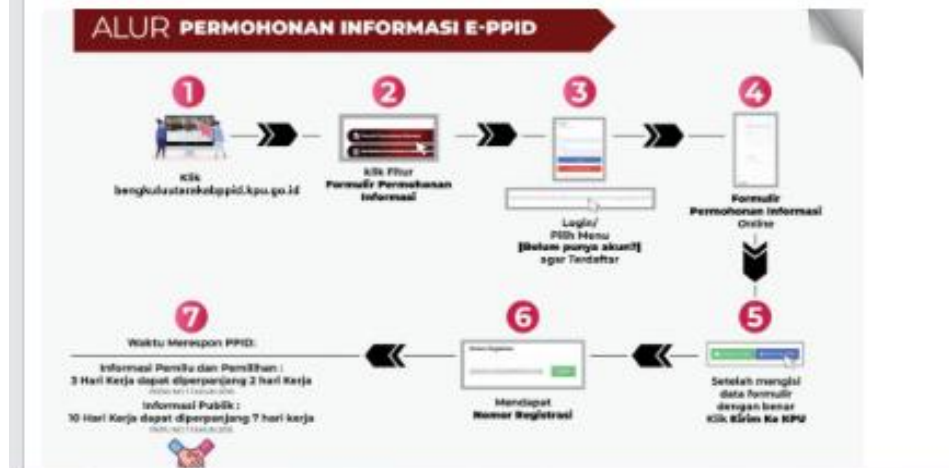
ALUR PERMOHONAN INFORMASI E-PPID

1
Klik bengkuluselatankab.ppid.kpu.go.id

2
Klik Fitur Formulir Permohonan Informasi

3
Login/ Pilih Menu [Belum punya akun?] agar Terdaftar

4
Formulir Permohonan Informasi Online

5
Setelah mengisi data formulir dengan benar Klik Kirim Ke KPU

6
Mendapat Nomor Registrasi

7
Waktu Merespon PPID:

Informasi Pemilu dan Pemilihan : 3 Hari Kerja dapat diperpanjang 2 hari Kerja
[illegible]

Informasi Publik : 10 Hari Kerja dapat diperpanjang 7 hari kerja
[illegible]